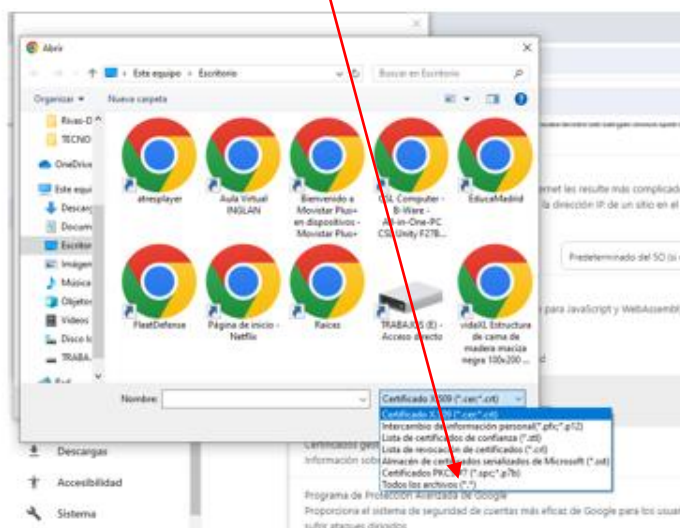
Abrir

Este equipo > Escritorio

Buscar en Escritorio

Organizar ▾ Nueva carpeta

Rivas-D
TECNO
OneDrive
Este equi
Descarg
Docum
Escritor
Imágen
Música
Objetos
Vídeos
Disco lo
TRABA

atresplayer
Aula Virtual INGLAN
Bienvenido a Movistar Plus+ en dispositivos - Movistar Plus+
CSL Computer - B-Ware - All-in-One-PC CSL Unity F27B...
EducaMadrid
FleetDefense
Página de inicio - Netflix
Raices
TRABAJOS (E) - Acceso directo
vidaXL Estructura de cama de madera maciza negra 100x200...

Nombre:

Certificado X.509 (*.cer;*.crt)

Certificado X.509 (*.cer;*.crt)
Intercambio de información personal (*.pfx;*.p12)
Lista de certificados de confianza (*.stl)
Lista de revocación de certificados (*.crl)
Almacén de certificados serializados de Microsoft (*.sst)
Certificados PKCS #7 (*.spc;*.p7b)
Todos los archivos (*.*)

rmet les resulte más complicad
la dirección IP de un sitio en el

Predeterminado del SO (si

para JavaScript y WebAssembl

Certificados
Información sob

Descargas
Accesibilidad
Sistema

Programa de Protección Avanzada de Google
Proporciona el sistema de seguridad de cuentas más eficaz de Google para los usuar
sufrir ataques dirigidos